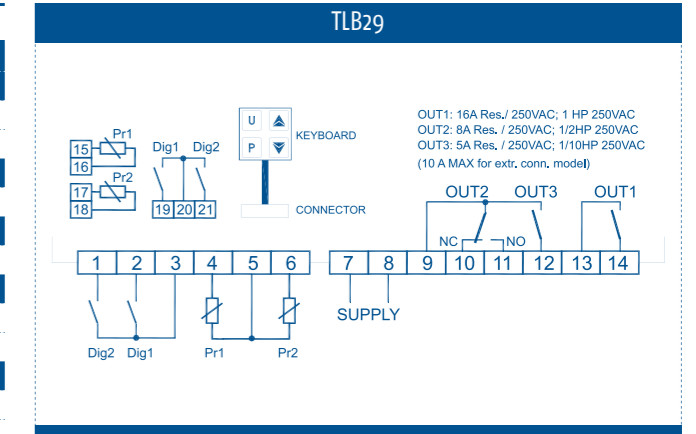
TLB29

OUT1: 16A Res./ 250VAC; 1 HP 250VAC
OUT2: 8A Res. / 250VAC; 1/2HP 250VAC
OUT3: 5A Res. / 250VAC; 1/10HP 250VAC
(10 A MAX for extr. conn. model)

15
16
Pr1
17
18
Pr2

Dig1 Dig2
19 20 21

U
P
KEYBOARD
CONNECTOR

OUT2 OUT3 OUT1
NC NO

1 2 3 4 5 6 7 8 9 10 11 12 13 14

Dig2 Dig1 Pr1 Pr2 SUPPLY